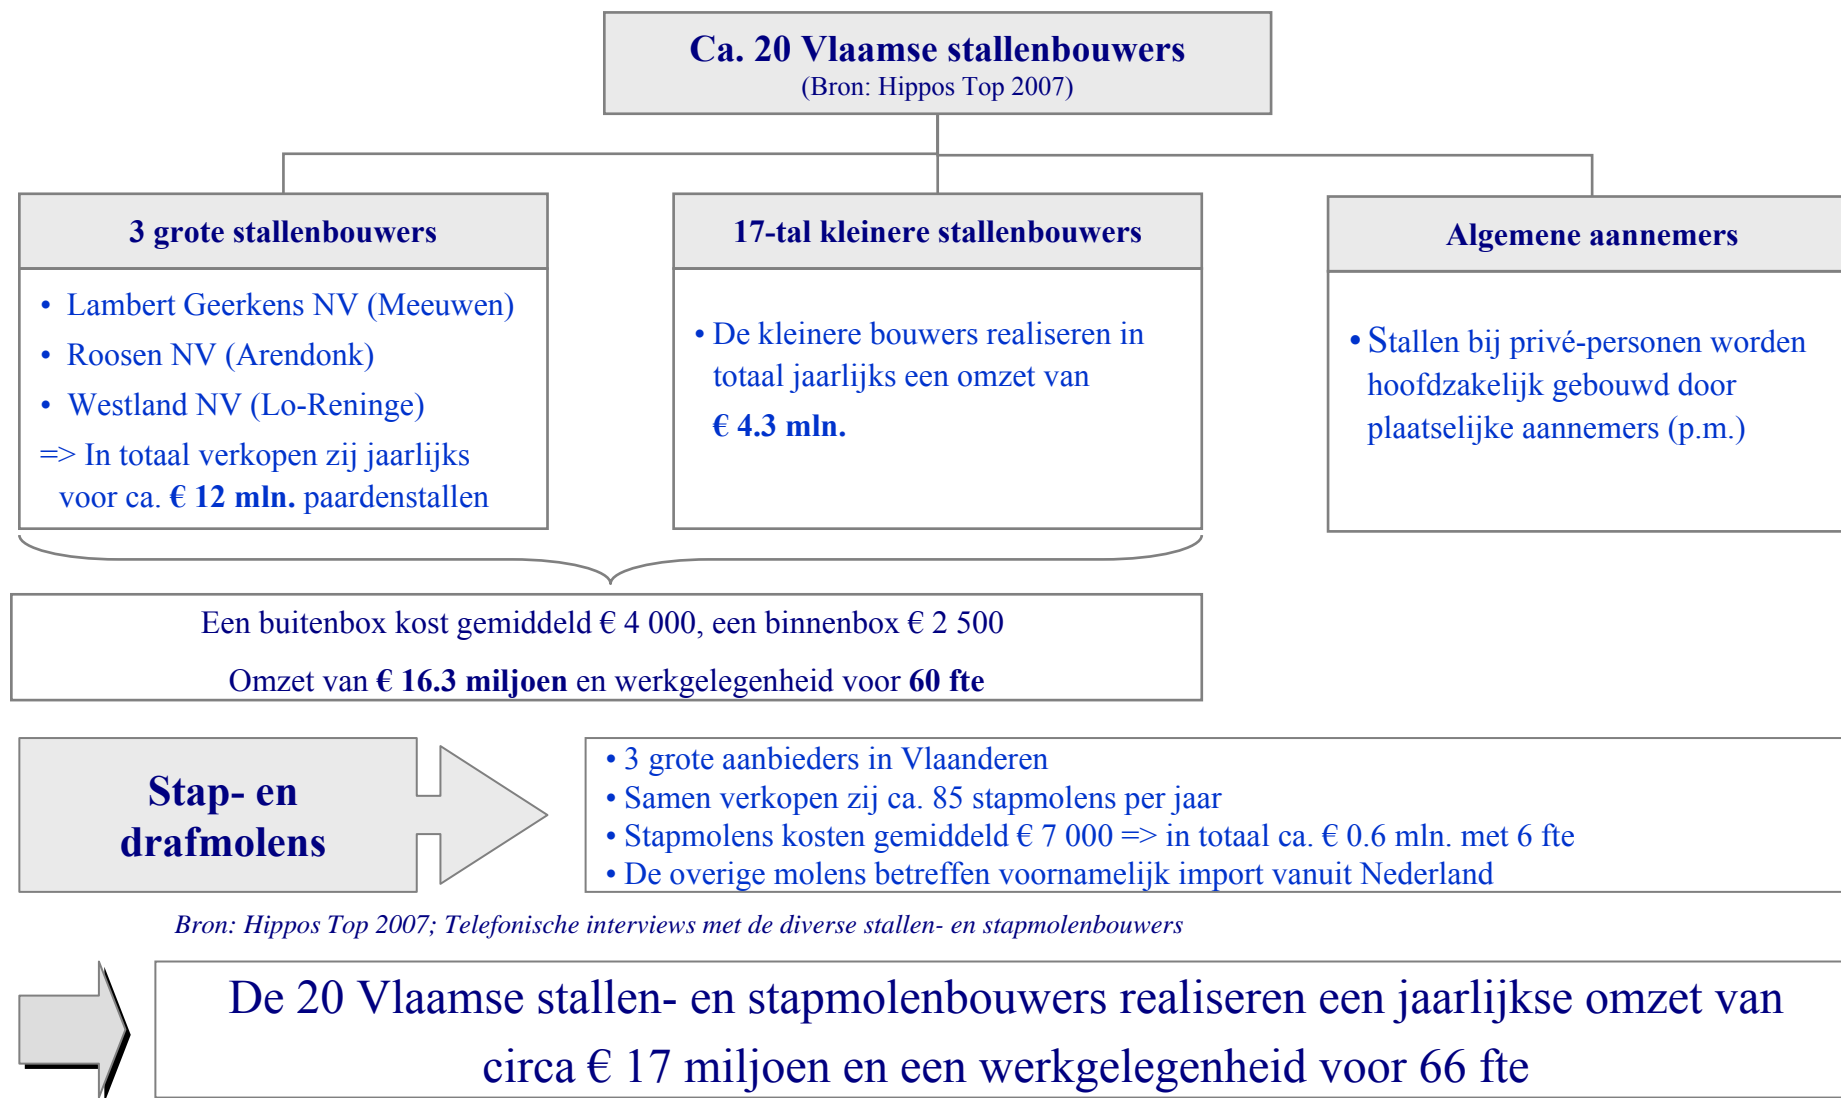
Ca. 20 Vlaamse stallenbouwers
(Bron: Hippos Top 2007)

3 grote stallenbouwers

• Lambert Geerkens NV (Meeuwen)
• Roosen NV (Arendonk)
• Westland NV (Lo-Reninge)
=> In totaal verkopen zij jaarlijks voor ca. € 12 mln. paardenstallen

17-tal kleinere stallenbouwers

• De kleinere bouwers realiseren in totaal jaarlijks een omzet van € 4.3 mln.

Algemene aannemers

• Stallen bij privé-personen worden hoofdzakelijk gebouwd door plaatselijke aannemers (p.m.)

Een buitenbox kost gemiddeld € 4 000, een binnenbox € 2 500

Omzet van € 16.3 miljoen en werkgelegenheid voor 60 fte

Stap- en drafmolens

• 3 grote aanbieders in Vlaanderen
• Samen verkopen zij ca. 85 stapmolens per jaar
• Stapmolens kosten gemiddeld € 7 000 => in totaal ca. € 0.6 mln. met 6 fte
• De overige molens betreffen voornamelijk import vanuit Nederland

Bron: Hippos Top 2007; Telefonische interviews met de diverse stallen- en stapmolenbouwers

De 20 Vlaamse stallen- en stapmolenbouwers realiseren een jaarlijkse omzet van circa € 17 miljoen en een werkgelegenheid voor 66 fte